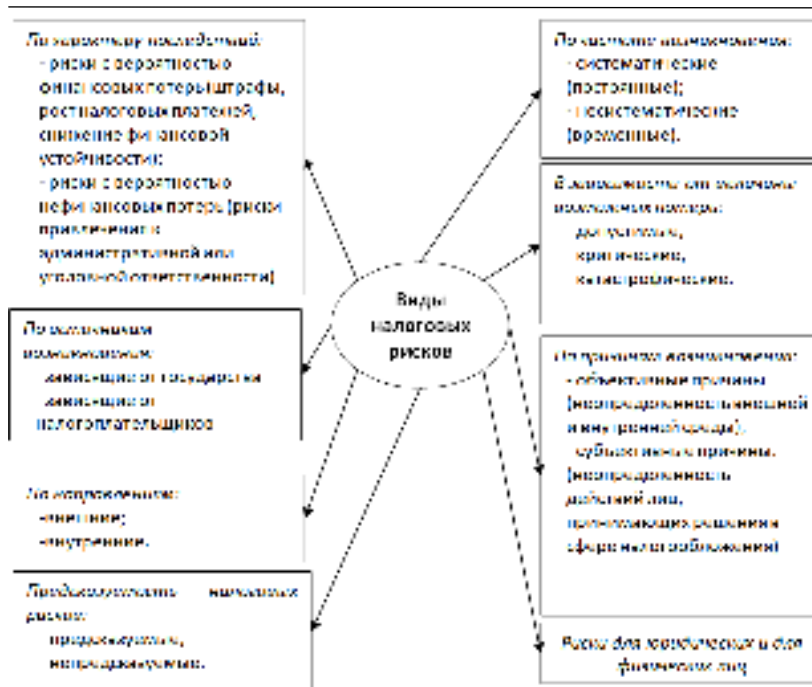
По характеру последствий:
- риски с вероятностью финансовых потерь (штрафы, рост налоговых платежей, снижение финансовой устойчивости;
- риски с вероятностью нефинансовых потерь (риски привлечения к административной или уголовной ответственности)

По частоте возникновения:
- систематические (постоянные);
- несистематические (временные).

В зависимости от величины возможного ущерба:
допустимые,
критические,
катастрофические.

Виды налоговых рисков

По субъектам возникновения:
- зависящие от государства
- зависящие от налогоплательщиков

По причинам возникновения:
- объективные причины (несовершенство внешней и внутренней среды);
- субъективные причины (несовершенство действий лиц, принимающих решения в сфере налогообложения)

По направлениям:
-внешние;
-внутренние.

Предсказуемость налоговых рисков:
предсказуемые,
непредсказуемые.

Риски для юридических и для физических лиц